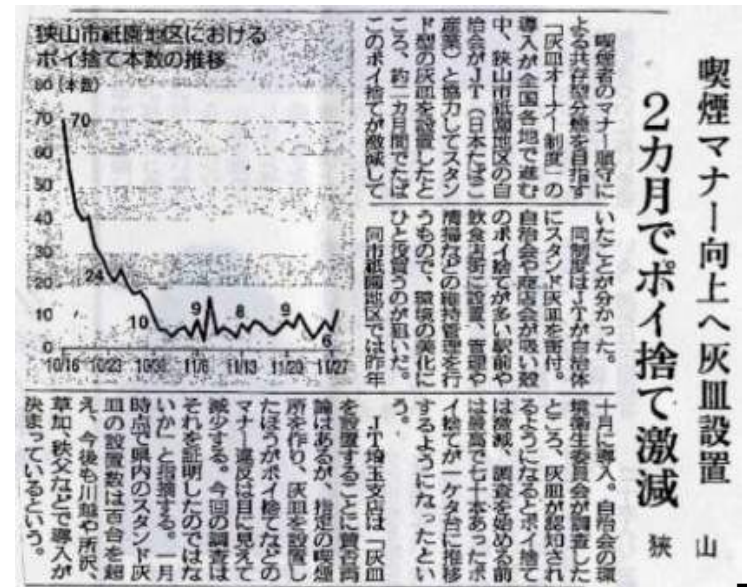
喫煙マナー向上へ灰皿設置

2カ月でポイ捨て激減

狭山

狭山市新狭山地区における
ポイ捨て本数の推移
80（本数）
70
60
50
40
30
20
10
0
70
24
10
9
8
9
6
10/16
10/23
10/30
11/6
11/13
11/20
11/27

喫煙者のマナー順守による共存共栄を目指す「灰皿オーナー制度」の導入が全国各地で進む中、狭山市新狭山地区の自治会がＪＴ（日本たばこ産業）と協力してスタンド型の灰皿を設置したところ、約二カ月間でたばこのポイ捨てが激減していたことが分かった。

同制度はＪＴが自治体にスタンド灰皿を寄付。自治会や商店会が吸い殻のポイ捨てが多い駅前や飲食店街に設置、管理や清掃などの維持管理を行うもので、環境の美化にひと役買うのが狙いだ。

同市新狭山地区では昨年十月に導入。自治会の環境衛生委員会が調査したところ、灰皿が認知されるようになるとポイ捨ては激減。調査を始める前は最高で七十本あったポイ捨てが一ケタ台に推移するようになったという。

ＪＴ埼玉支店は「灰皿を設置することに賛否両論はあるが、指定の喫煙所を作り、灰皿を設置したほうがポイ捨てなどのマナー違反は目に見えて減少する。今回の調査はそれを証明したのではないか」と指摘する。一月時点で県内のスタンド灰皿の設置数は百台を超え、今後も川越や所沢、草加、秩父などで導入が決まっているという。